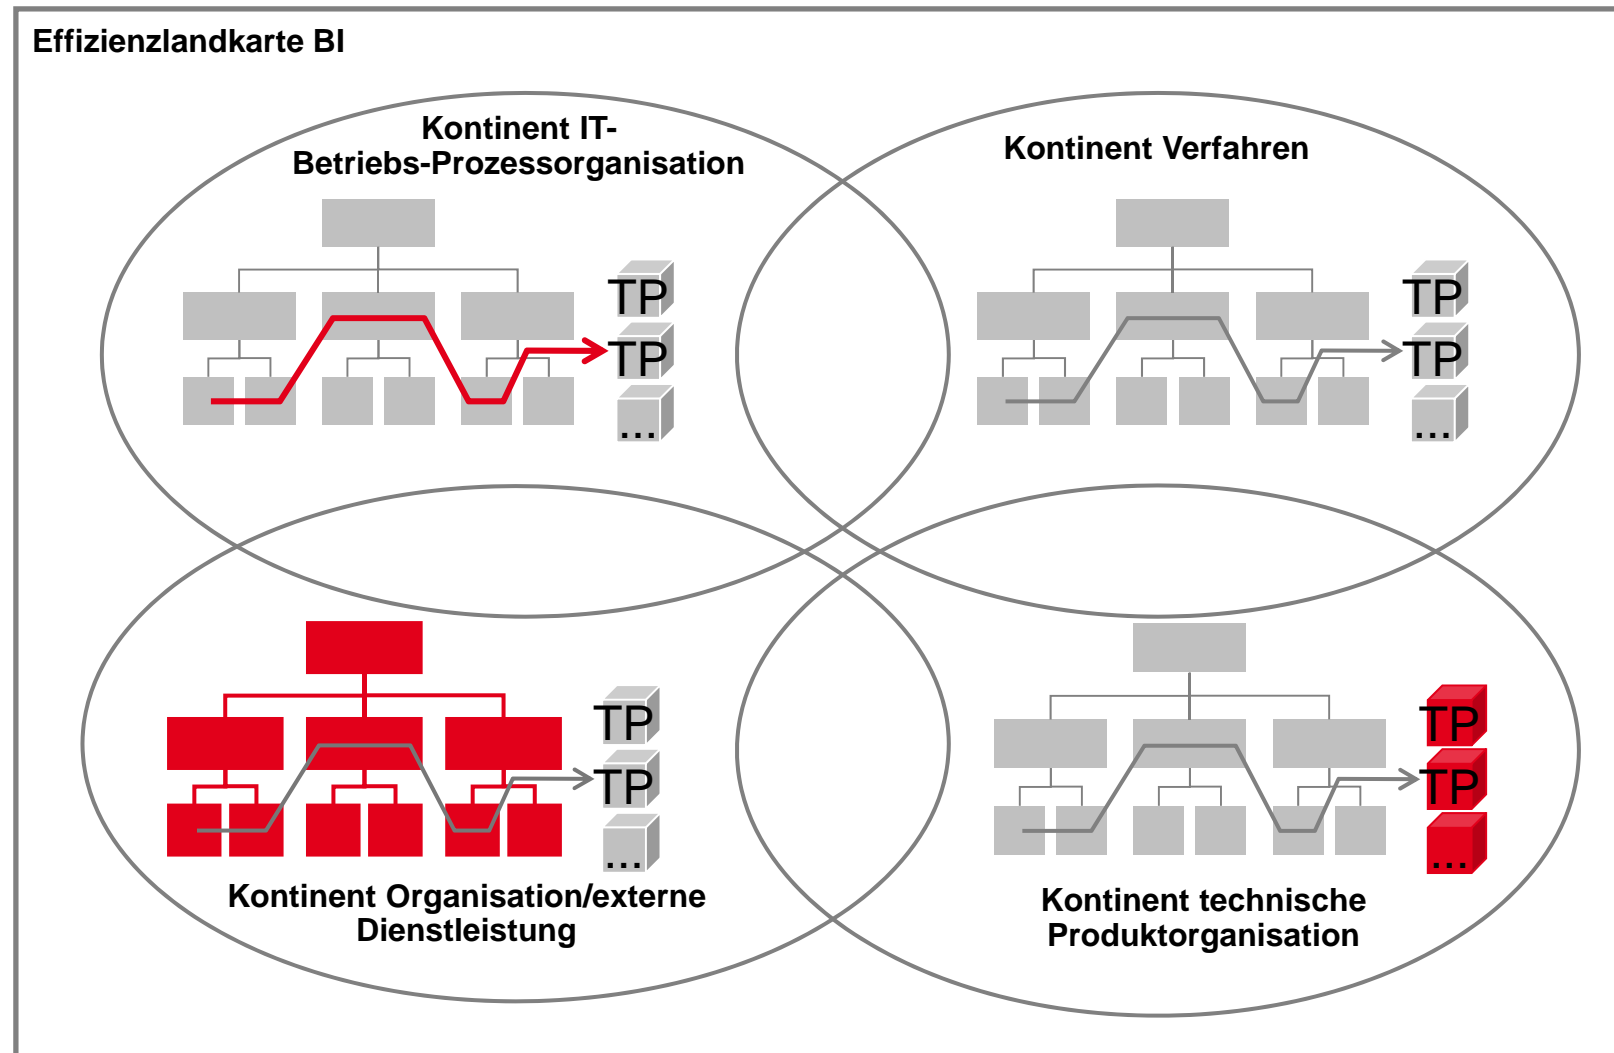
Effizienzlandkarte BI

Kontinent IT-Betriebs-Prozessorganisation

TP
TP
...

Kontinent Verfahren

TP
TP
...

TP
TP
...

Kontinent Organisation/externe Dienstleistung

TP
TP
...

Kontinent technische Produktorganisation